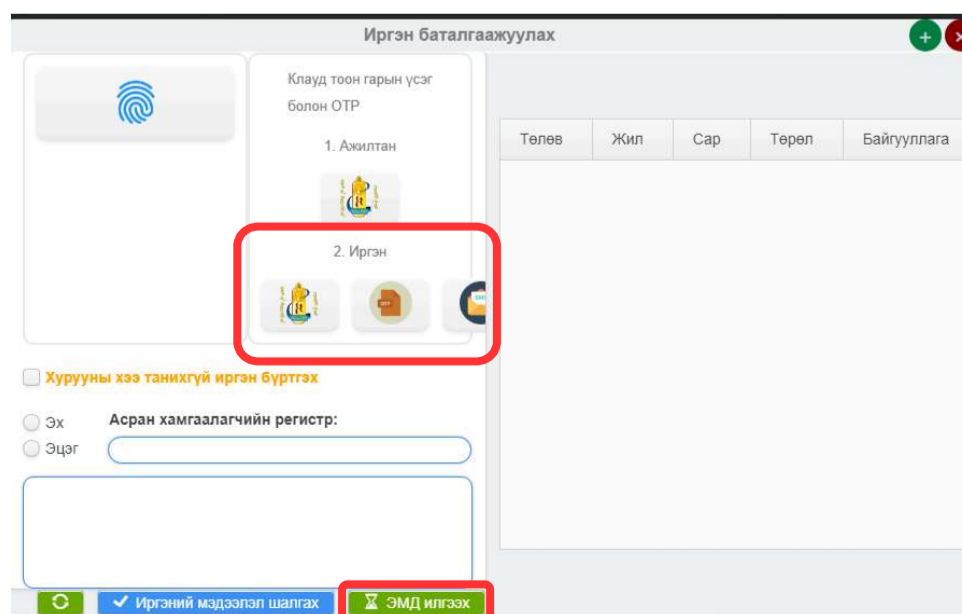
Иргэн баталгаажуулах

Клауд тоон гарын үсэг болон OTP

1. Ажилтан

2. Иргэн

Хурууны хээ танихгүй иргэн бүртгэх

Эх
Эцэг
Асран хамгаалагчийн регистр:

Иргэний мэдээлэл шалгах
ЭМД илгээх

| Төлөв | Жил | Сар | Төрөл | Байгууллага |
|---|---|---|---|---|